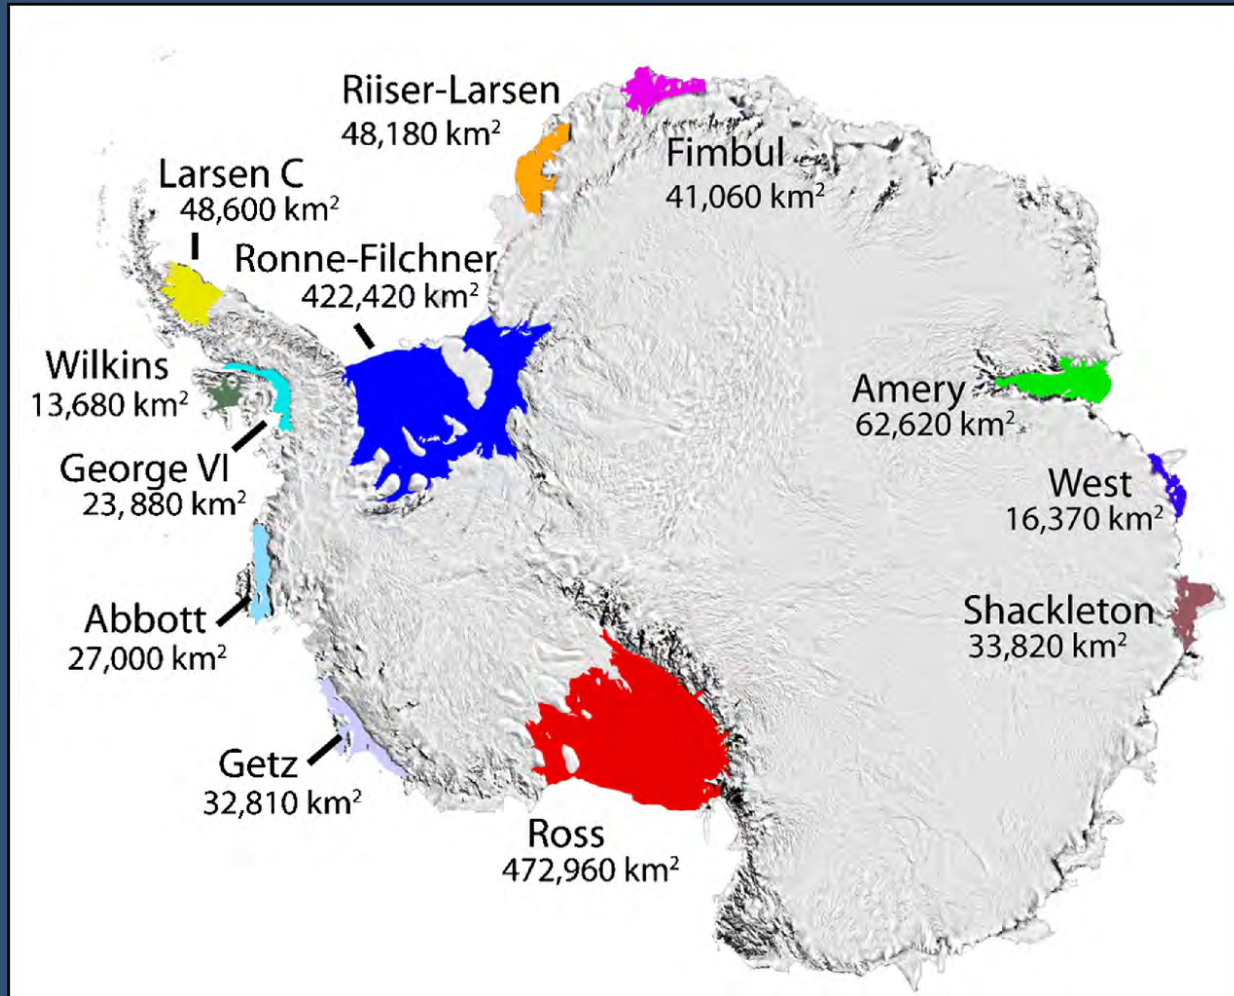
Riiser-Larsen
48,180 km$^2$

Fimbul
41,060 km$^2$

Larsen C
48,600 km$^2$

Ronne-Filchner
422,420 km$^2$

Wilkins
13,680 km$^2$

Amery
62,620 km$^2$

George VI
23,880 km$^2$

West
16,370 km$^2$

Abbott
27,000 km$^2$

Shackleton
33,820 km$^2$

Getz
32,810 km$^2$

Ross
472,960 km$^2$